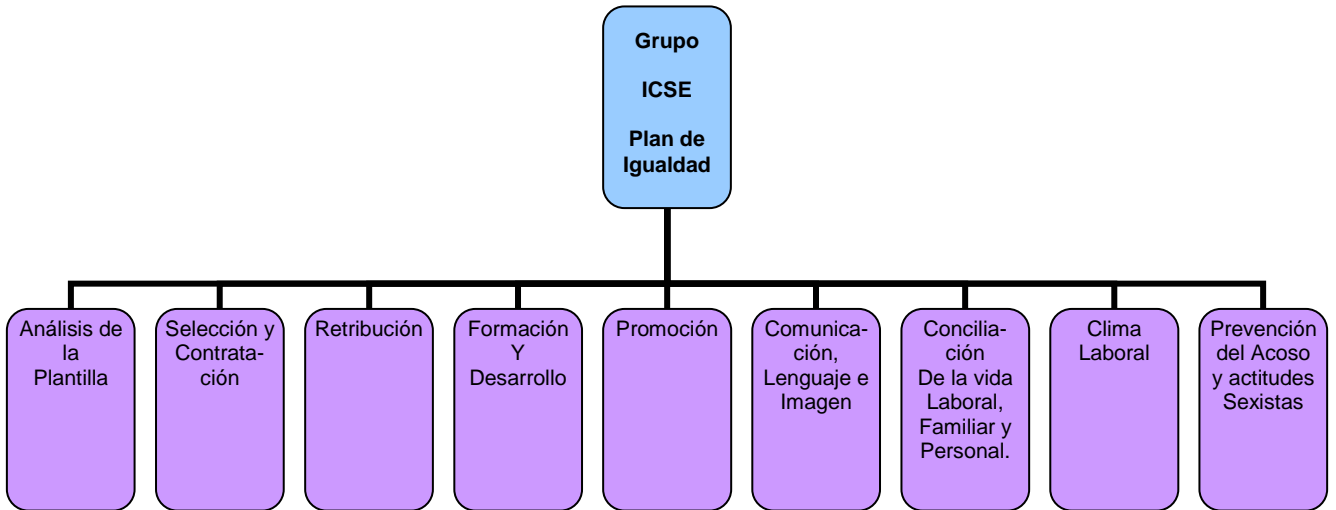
Grupo

ICSE

Plan de Igualdad

Análisis de la Plantilla

Selección y Contratación

Retribución

Formación Y Desarrollo

Promoción

Comunicación, Lenguaje e Imagen

Conciliación De la vida Laboral, Familiar y Personal.

Clima Laboral

Prevención del Acoso y actitudes Sexistas